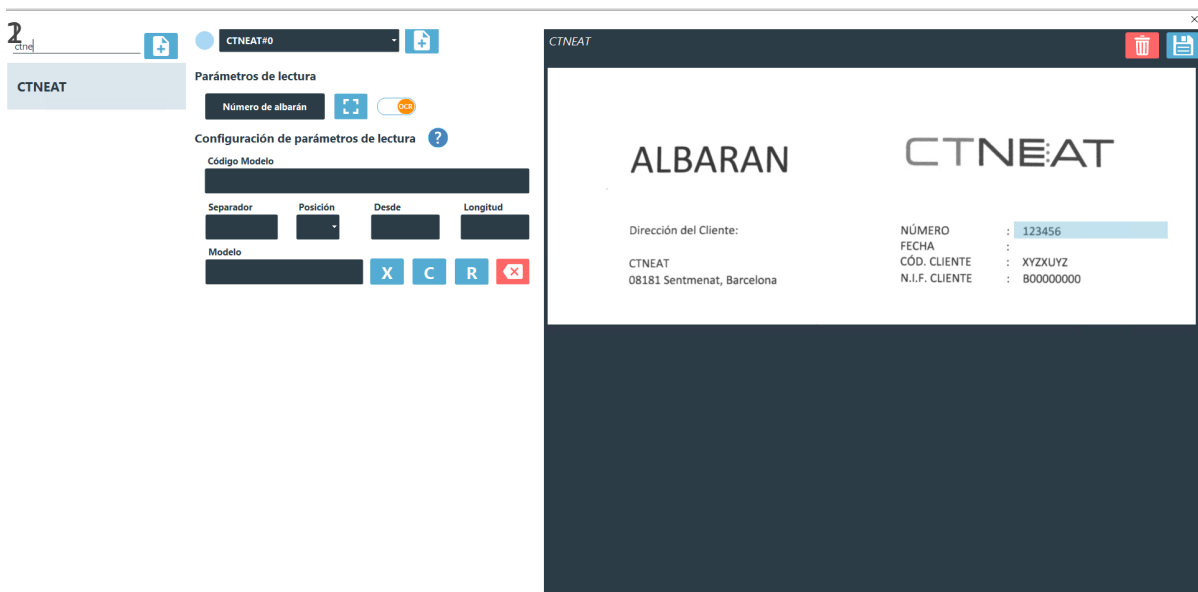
2
ctne

CTNEAT

CTNEAT#0

Parámetros de lectura

Número de albarán

OCR

Configuración de parámetros de lectura ?

Código Modelo

Separador | Posición | Desde | Longitud

Modelo

X C R

CTNEAT

ALBARAN

CTNEAT

Dirección del Cliente:

CTNEAT
08181 Sentmenat, Barcelona

NÚMERO : 123456
FECHA :
CÓD. CLIENTE : XYZXUYZ
N.I.F. CLIENTE : B00000000